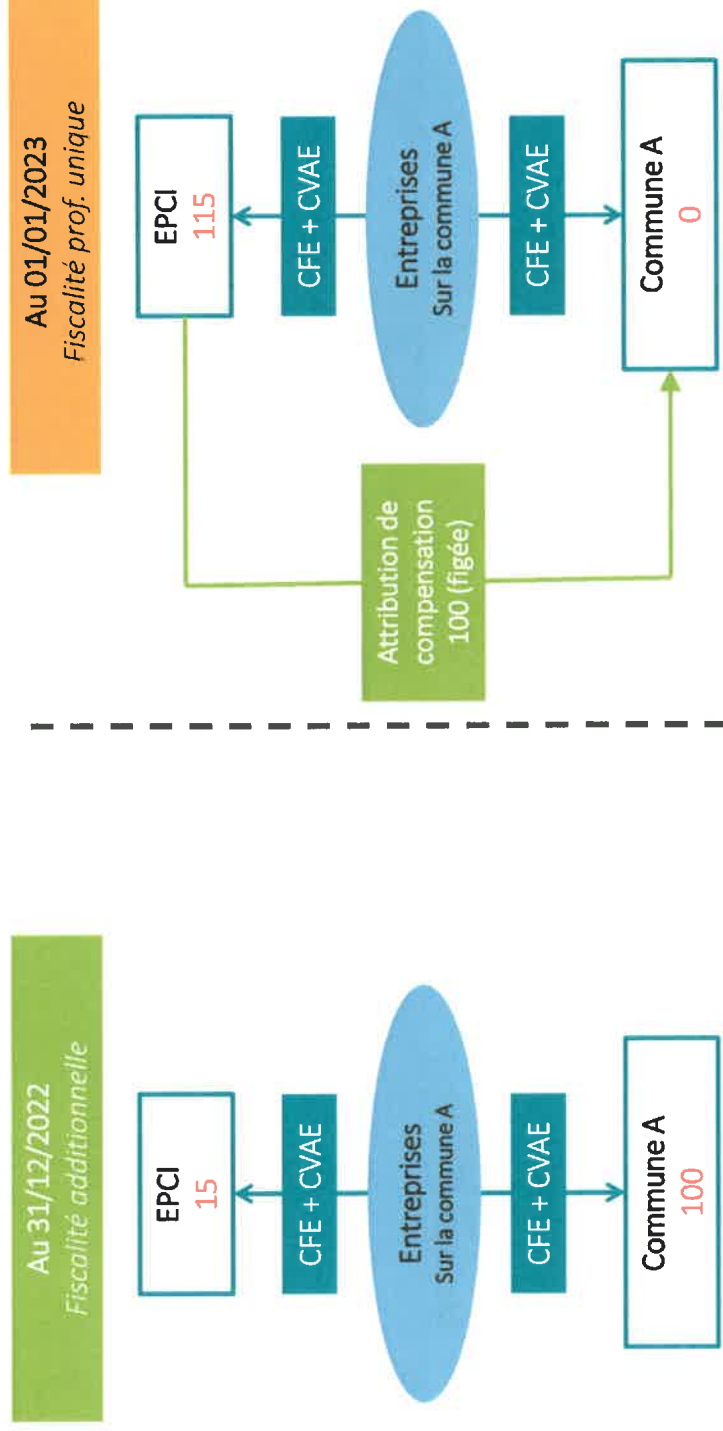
Au 31/12/2022
Fiscalité additionnelle

EPCI
15

CFE + CVAE

Entreprises
Sur la commune A

CFE + CVAE

Commune A
100

Au 01/01/2023
Fiscalité prof. unique

EPCI
115

CFE + CVAE

Entreprises
Sur la commune A

CFE + CVAE

Commune A
0

Attribution de compensation 100 (figée)